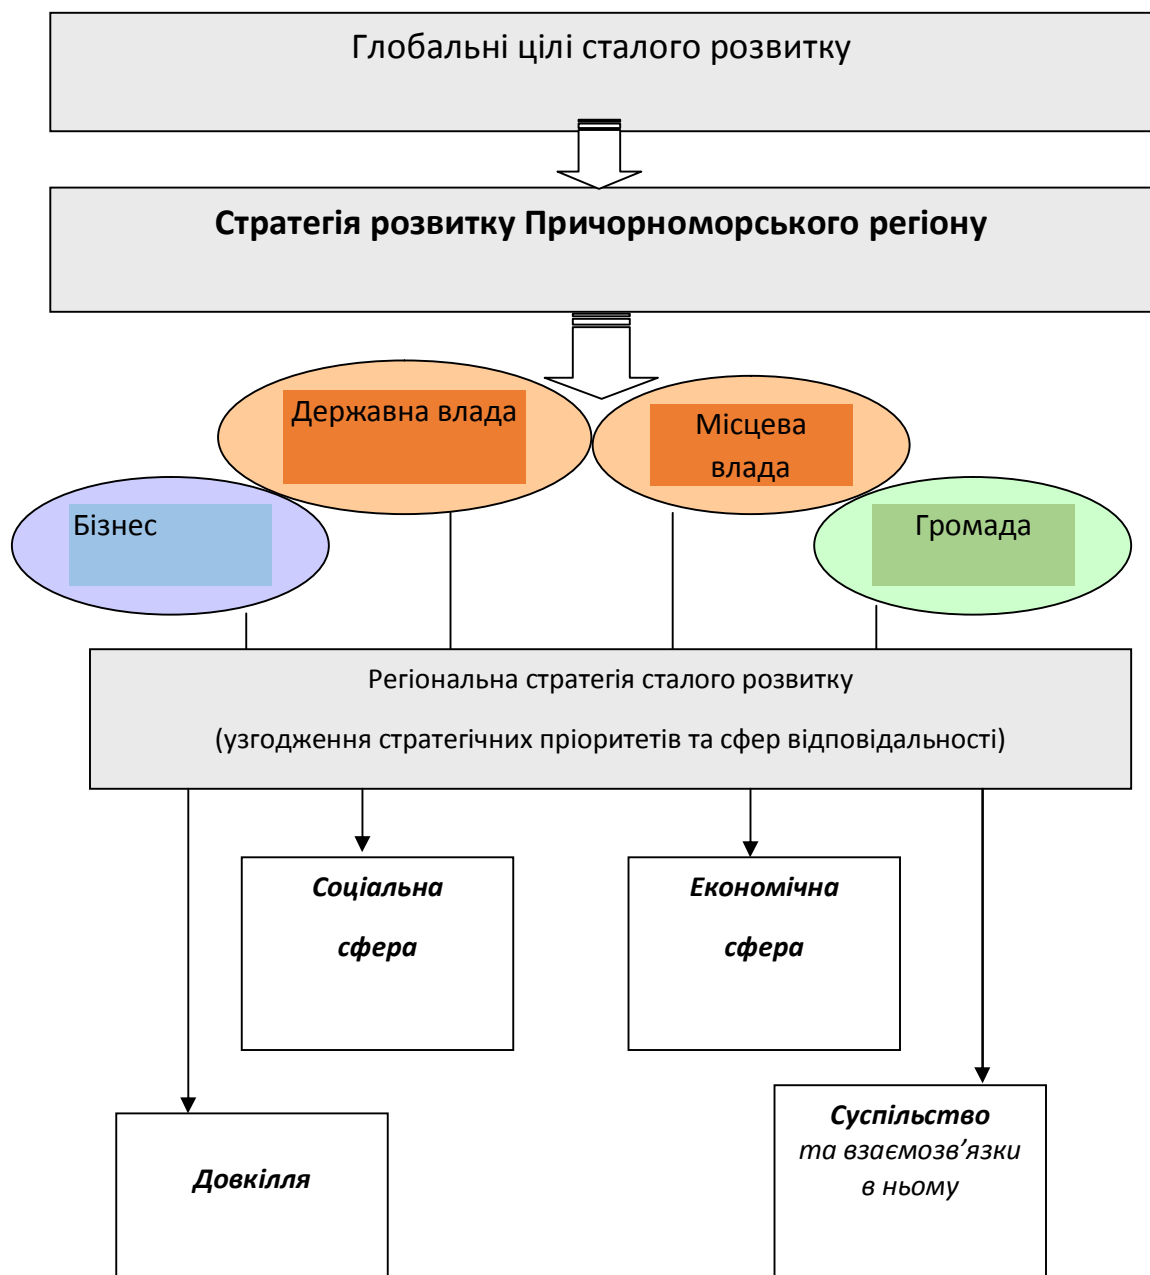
Глобальні цілі сталого розвитку

**Стратегія розвитку Причорноморського регіону**

Державна влада

Місцева влада

Бізнес

Громада

Регіональна стратегія сталого розвитку

(узгодження стратегічних пріоритетів та сфер відповідальності)

***Соціальна сфера***

***Економічна сфера***

***Довкілля***

***Суспільство*** *та взаємозв'язки в ньому*